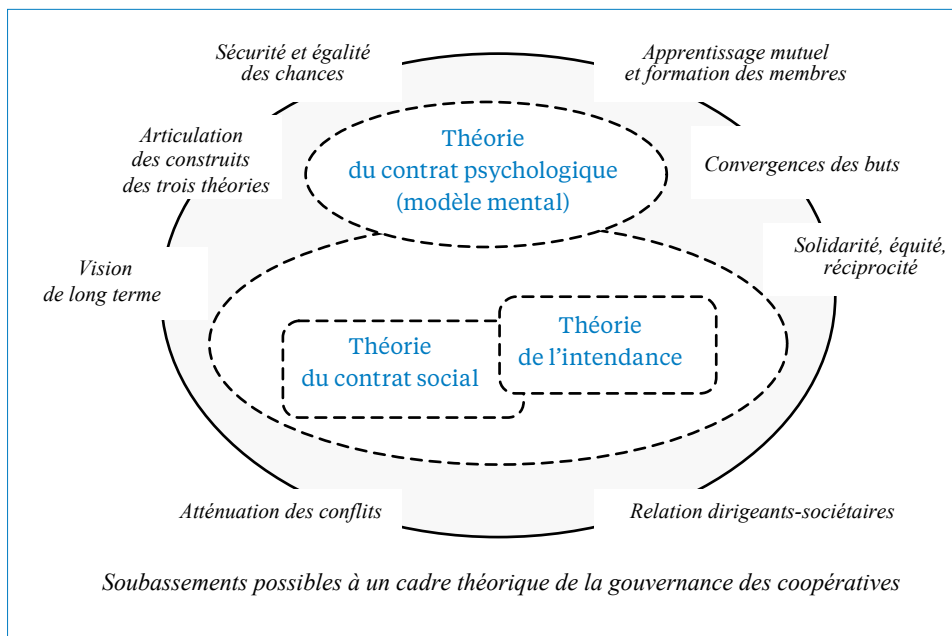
Sécurité et égalité des chances

Apprentissage mutuel et formation des membres

Articulation des construits des trois théories

Théorie du contrat psychologique (modèle mental)

Convergences des buts

Solidarité, équité, réciprocité

Vision de long terme

Théorie de l'intendance

Théorie du contrat social

Atténuation des conflits

Relation dirigeants-sociétaires

Soubassements possibles à un cadre théorique de la gouvernance des coopératives